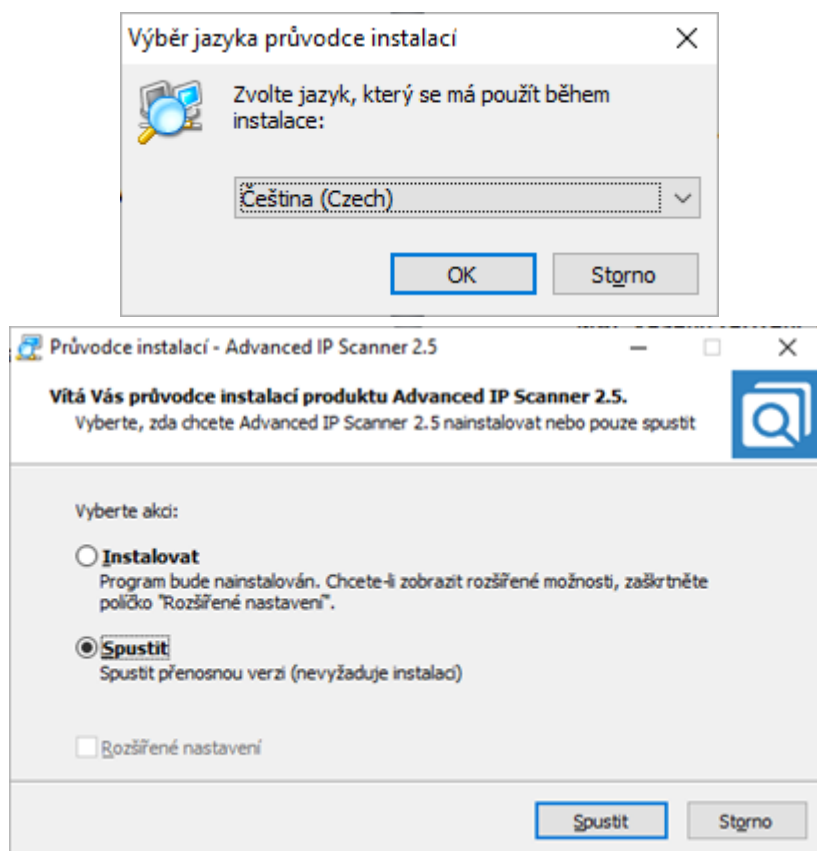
Výběr jazyka průvodce instalací

Zvolte jazyk, který se má použít během instalace:

Čeština (Czech)

OK

Storno

Průvodce instalací - Advanced IP Scanner 2.5

Vítá Vás průvodce instalací produktu Advanced IP Scanner 2.5.

Vyberte, zda chcete Advanced IP Scanner 2.5 nainstalovat nebo pouze spustit

Vyberte akci:

Instalovat

Program bude nainstalován. Chcete-li zobrazit rozšířené možnosti, zaškrtněte políčko "Rozšířené nastavení".

Spustit

Spustit přenosnou verzi (nevyžaduje instalaci)

Rozšířené nastavení

Spustit

Storno